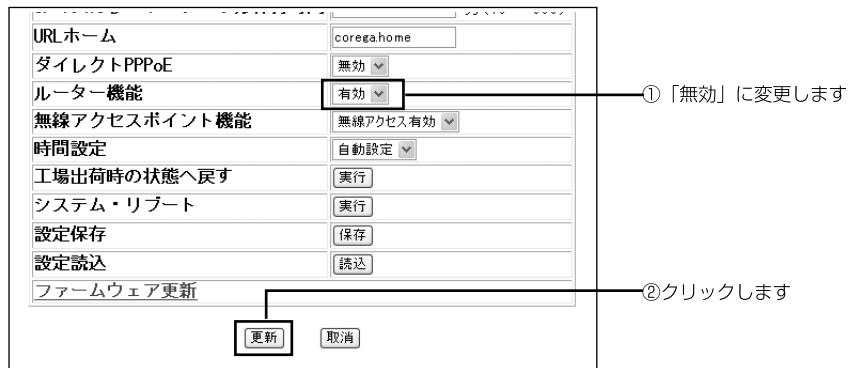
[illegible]

| | |
|---|---|
| URLホーム | corega.home |
| ダイレクトPPPoE | 無効 |
| ルーター機能 | 有効 |
| 無線アクセスポイント機能 | 無線アクセス有効 |
| 時間設定 | 自動設定 |
| 工場出荷時の状態へ戻す | 実行 |
| システム・リブート | 実行 |
| 設定保存 | 保存 |
| 設定読込 | 読込 |
| ファームウェア更新 | |

更新　取消

①「無効」に変更します

②クリックします